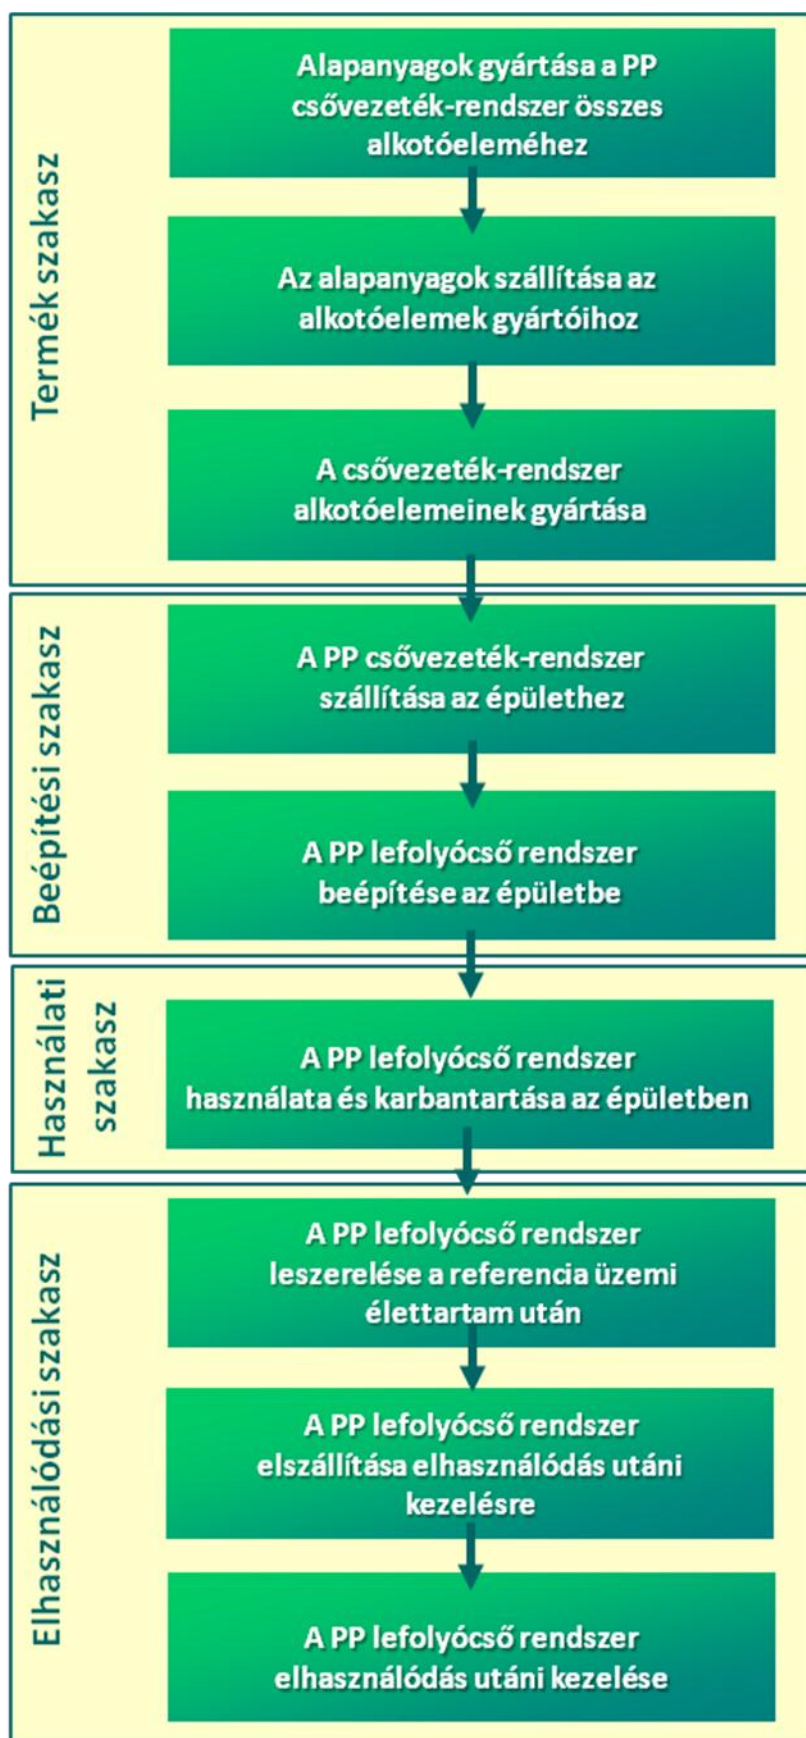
Termék szakasz

Alapanyagok gyártása a PP csővezeték-rendszer összes alkotóeleméhez

Az alapanyagok szállítása az alkotóelemek gyártóihoz

A csővezeték-rendszer alkotóelemeinek gyártása

Beépítési szakasz

A PP csővezeték-rendszer szállítása az épülethez

A PP lefolyócső rendszer beépítése az épületbe

Használati szakasz

A PP lefolyócső rendszer használata és karbantartása az épületben

Elhasználódási szakasz

A PP lefolyócső rendszer leszerelése a referencia üzemi élettartam után

A PP lefolyócső rendszer elszállítása elhasználódás utáni kezelésre

A PP lefolyócső rendszer elhasználódás utáni kezelése